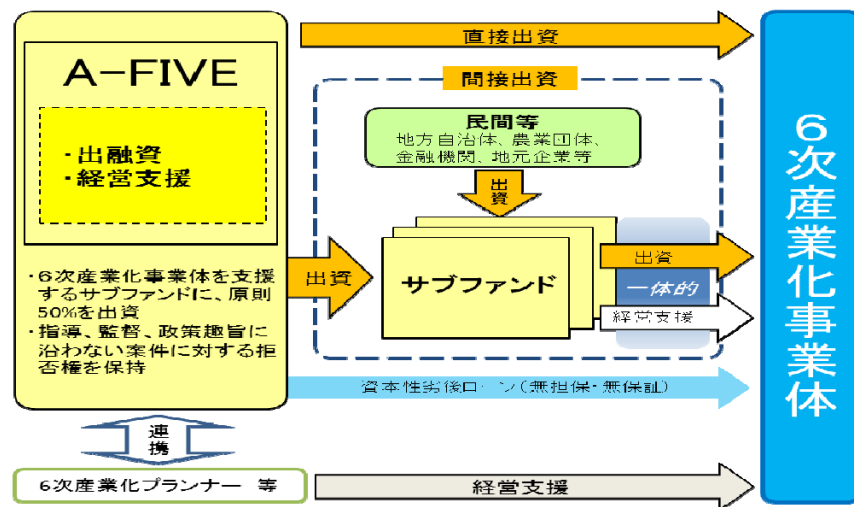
A-FIVE

・出融資
・経営支援

・6次産業化事業体を支援するサブファンドに、原則50%を出資
・指導、監督、政策趣旨に沿わない案件に対する拒否権を保持

直接出資

間接出資

民間等
地方自治体、農業団体、金融機関、地元企業等

出資

出資

サブファンド

出資

一体的

経営支援

資本性劣後ローン（無担保・無保証）

連携

6次産業化プランナー　等

経営支援

6次産業化事業体